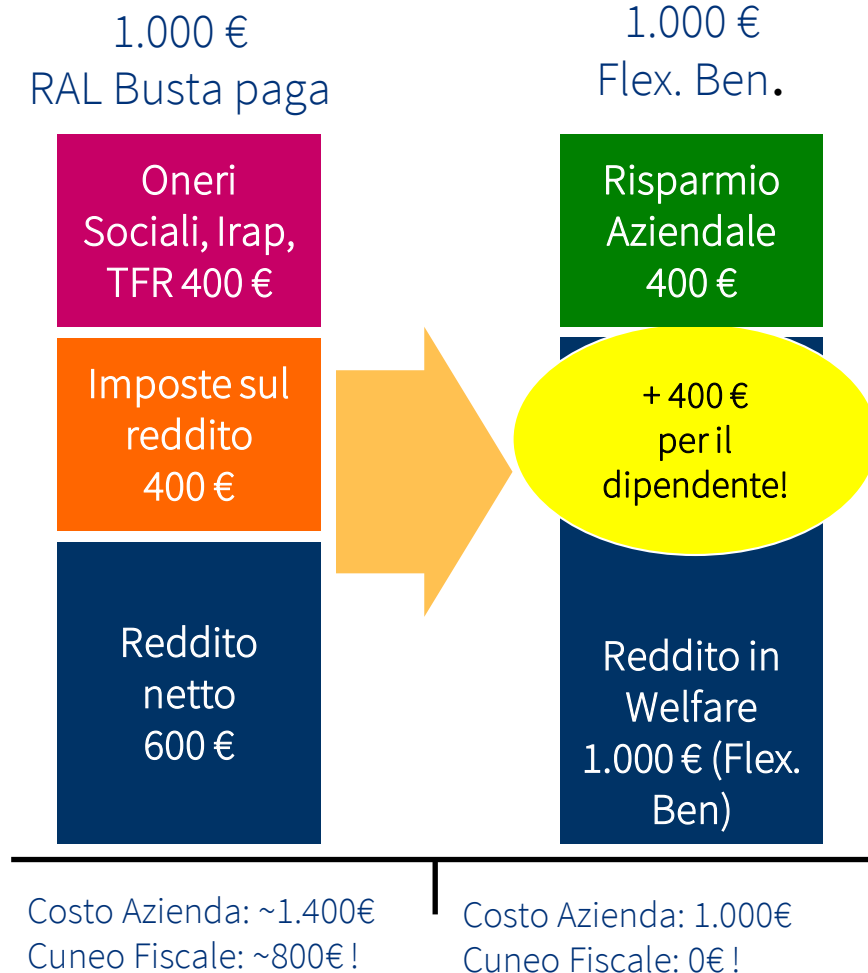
1.000 €
RAL Busta paga

Oneri Sociali, Irap, TFR 400 €

Imposte sul reddito 400 €

Reddito netto 600 €

1.000 €
Flex. Ben.

Risparmio Aziendale 400 €

+ 400 € per il dipendente!

Reddito in Welfare 1.000 € (Flex. Ben)

Costo Azienda: ~1.400€
Cuneo Fiscale: ~800€ !

Costo Azienda: 1.000€
Cuneo Fiscale: 0€ !